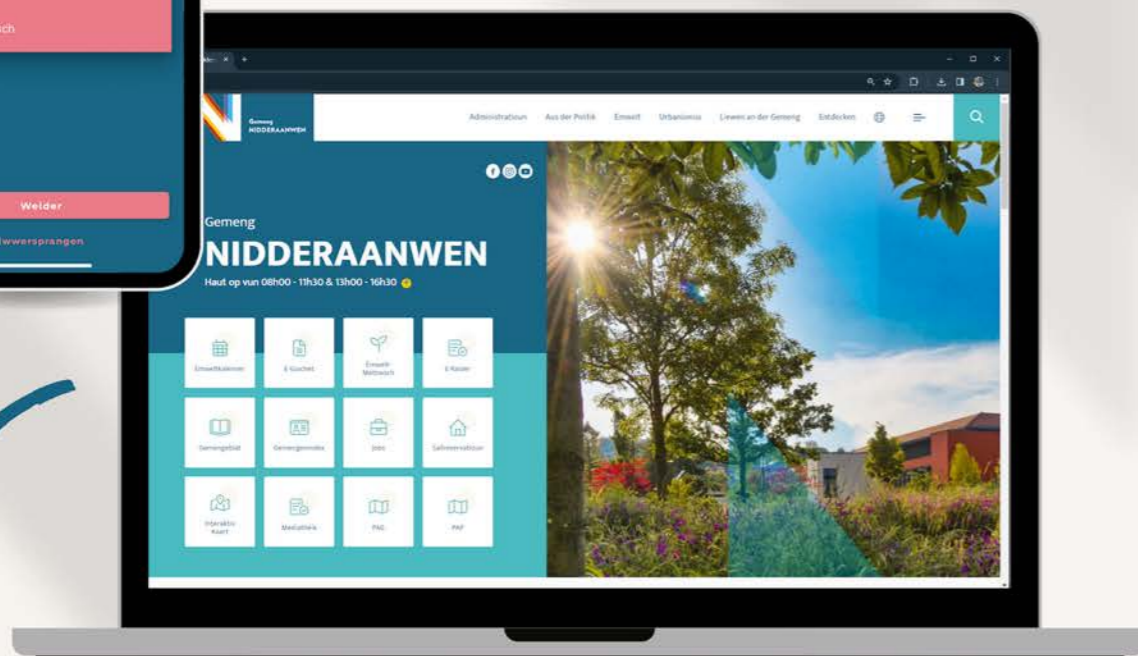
ch

Weider

lwwersprangen

Gemeng NIDDERAANWEN

Administratioun Aus der Politik Emwelt Urbanismus Liewen an der Gemeng Entdecken

Gemeng

NIDDERAANWEN

Haut op vun 08h00 - 11h30 & 13h00 - 16h30

Emweltkalenner

E-Guichet

Emwelt Netzwierk

E-Raider

Gemengebliet

Gemengerotsbiro

Jobs

Salreservatioun

Interaktiv Kaart

Mediatheik

PAG

PAP